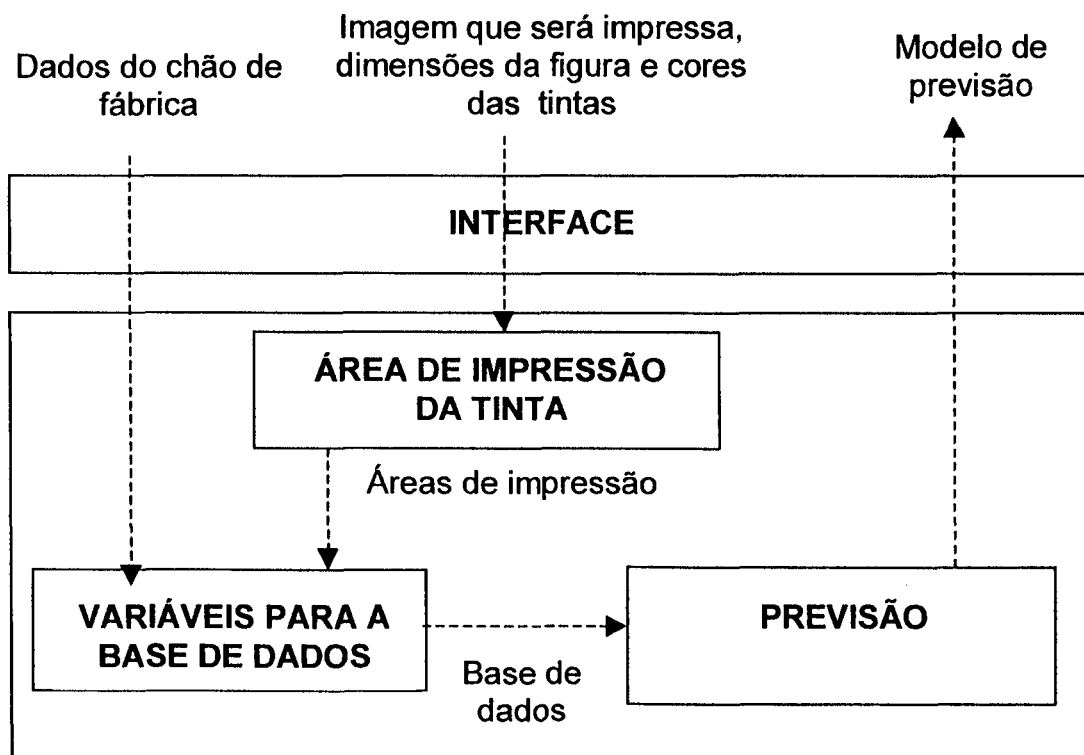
Dados do chão de fábrica

Imagem que será impressa, dimensões da figura e cores das tintas

Modelo de previsão

INTERFACE

ÁREA DE IMPRESSÃO DA TINTA

Áreas de impressão

VARIÁVEIS PARA A BASE DE DADOS

Base de dados

PREVISÃO